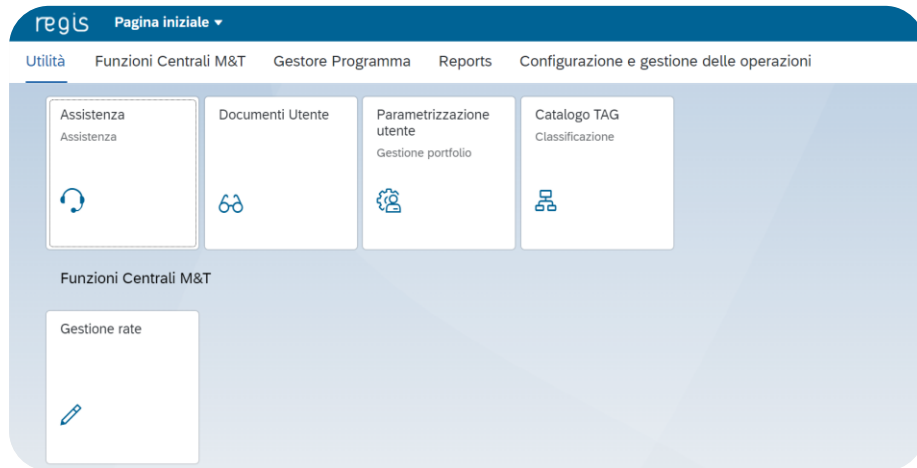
regis Pagina iniziale ▾

Utilità Funzioni Centrali M&T Gestore Programma Reports Configurazione e gestione delle operazioni

Assistenza
Assistenza

Documenti Utente

Parametrizzazione utente
Gestione portfolio

Catalogo TAG
Classificazione

Funzioni Centrali M&T

Gestione rate